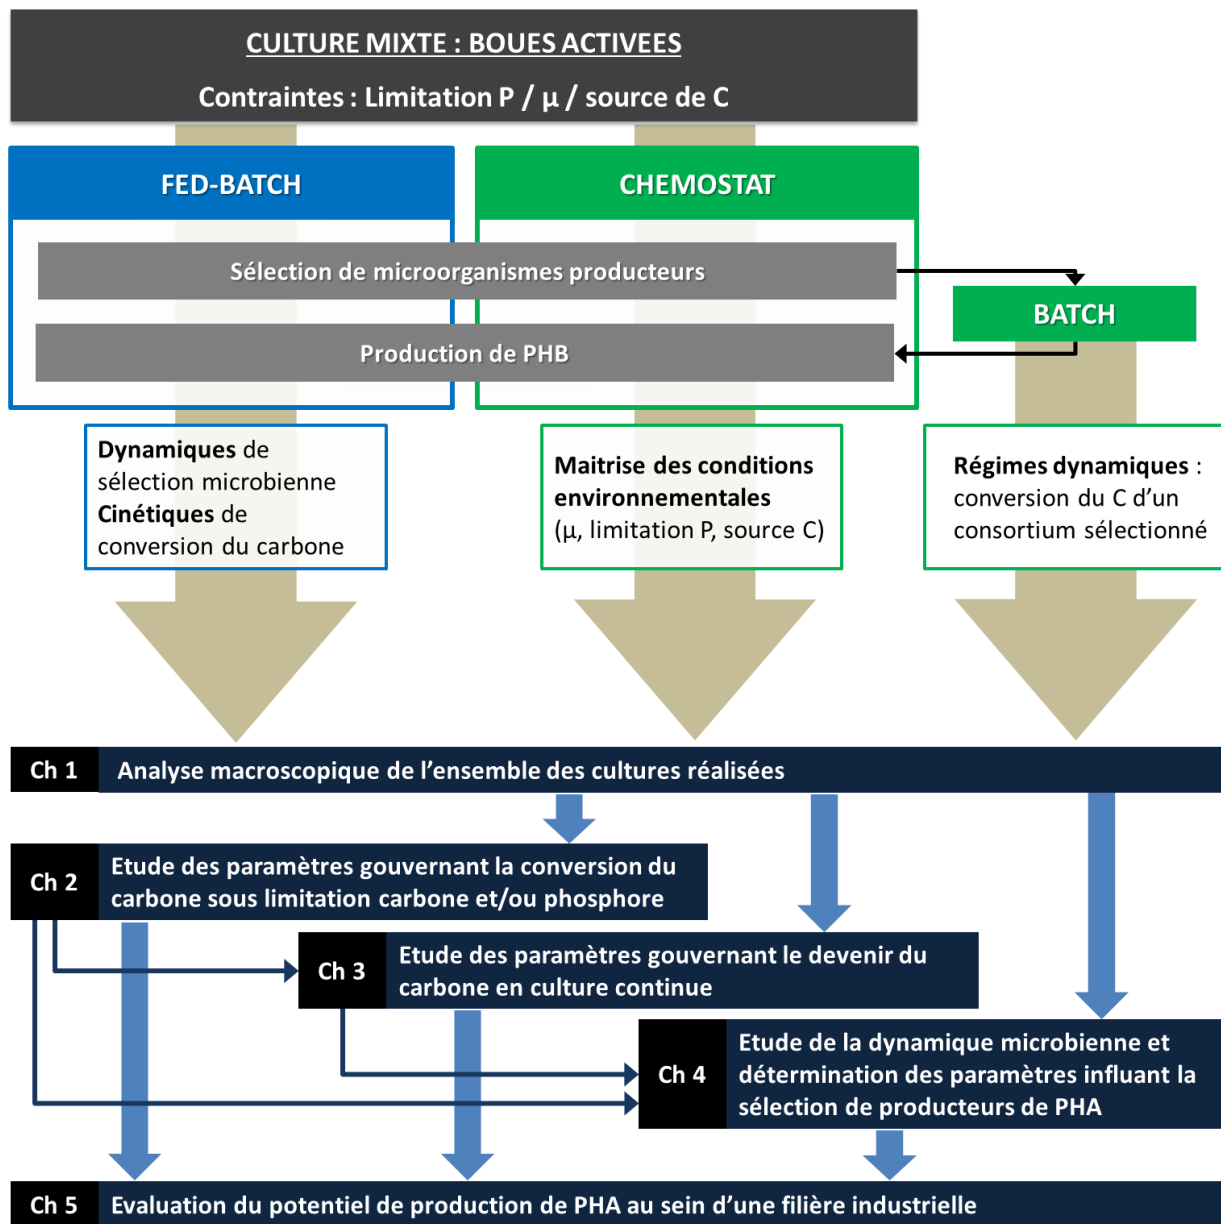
CULTURE MIXTE : BOUES ACTIVEES

Contraintes : Limitation P / μ / source de C

FED-BATCH

CHEMOSTAT

Sélection de microorganismes producteurs

BATCH

Production de PHB

**Dynamiques** de sélection microbienne **Cinétiques** de conversion du carbone

**Maitrise des conditions environnementales** (μ, limitation P, source C)

**Régimes dynamiques** : conversion du C d'un consortium sélectionné

Ch 1 Analyse macroscopique de l'ensemble des cultures réalisées

Ch 2 Etude des paramètres gouvernant la conversion du carbone sous limitation carbone et/ou phosphore

Ch 3 Etude des paramètres gouvernant le devenir du carbone en culture continue

Ch 4 Etude de la dynamique microbienne et détermination des paramètres influant la sélection de producteurs de PHA

Ch 5 Evaluation du potentiel de production de PHA au sein d'une filière industrielle